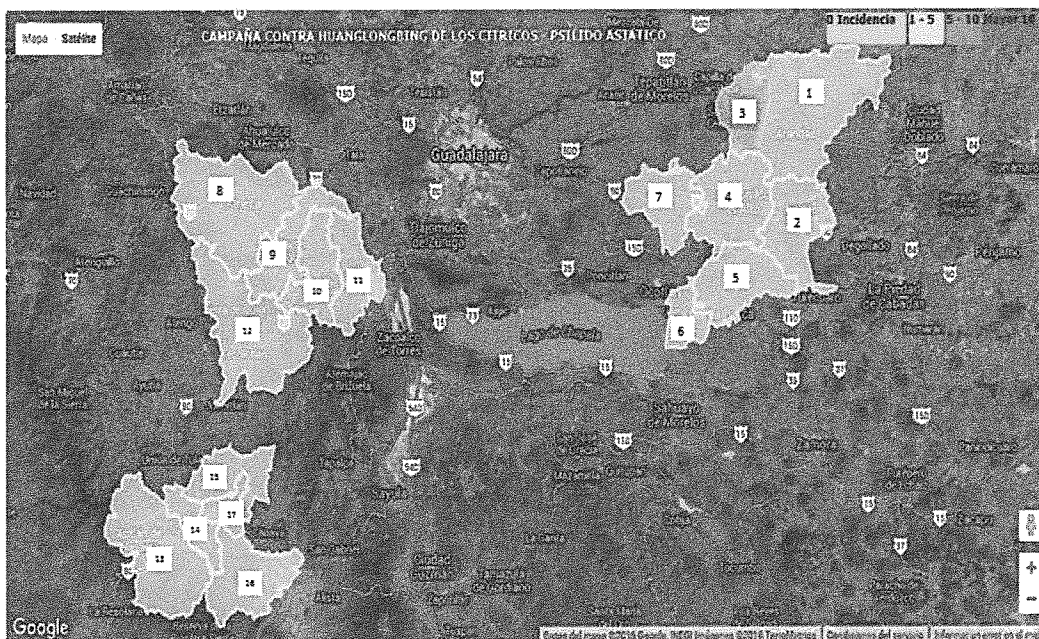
Mapa Satélite

CAMPAÑA CONTRA HUANGLONGBING DE LOS CITRICOS - PSILIDO ASIATICO

0 Incidencia 1 - 5 5 - 10 Mayor 10

Guadalajara

Tlajomulco de Zúñiga

Lago de Chapala

Sahuayo

Zamora

Jiquilpan

Ciudad Guzmán

Ameca

Tepatitlán de Morelos

Arandas

La Piedad de Cabadas

Ocotlán

1
2
3
4
5
6
7
8
9
10
11
12
13
14
15
16
17

Google

Datos del mapa ©2016 Google, INEGI Imágenes ©2016 TerraMetrics | Condiciones del servicio | Informar un error en el mapa